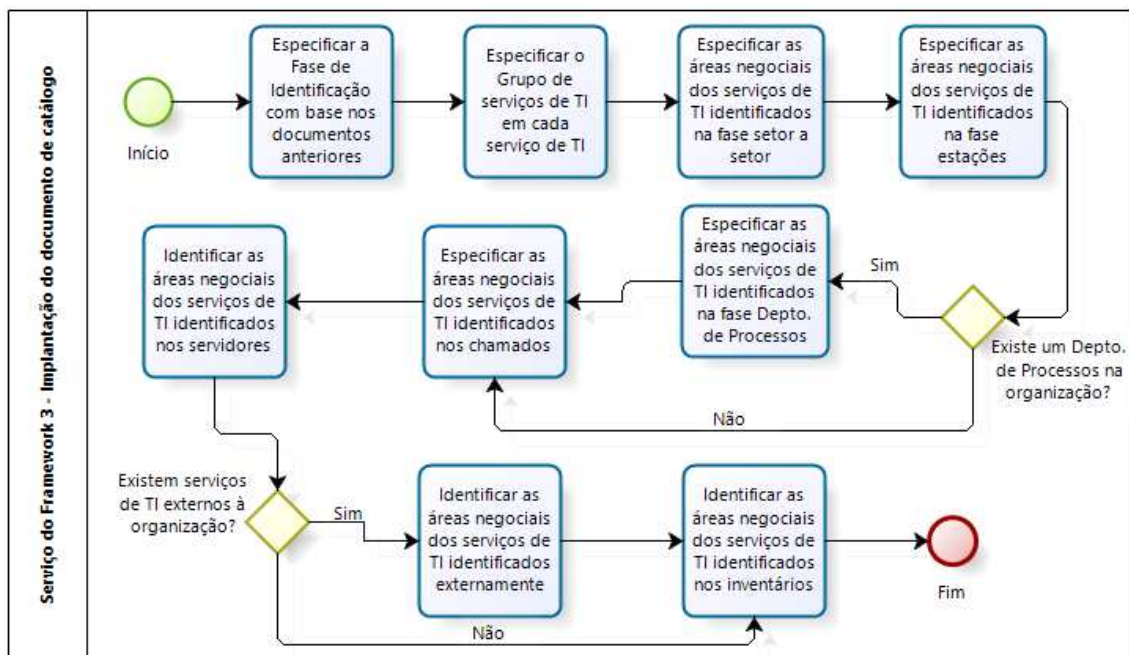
Serviço do Framework 3 - Implantação do documento de catálogo

Início

Especificar a Fase de Identificação com base nos documentos anteriores

Especificar o Grupo de serviços de TI em cada serviço de TI

Especificar as áreas negociais dos serviços de TI identificados na fase setor a setor

Especificar as áreas negociais dos serviços de TI identificados na fase estações

Existe um Depto. de Processos na organização?

Sim

Especificar as áreas negociais dos serviços de TI identificados na fase Depto. de Processos

Não

Especificar as áreas negociais dos serviços de TI identificados nos chamados

Identificar as áreas negociais dos serviços de TI identificados nos servidores

Existem serviços de TI externos à organização?

Sim

Identificar as áreas negociais dos serviços de TI identificados externamente

Não

Identificar as áreas negociais dos serviços de TI identificados nos inventários

Fim